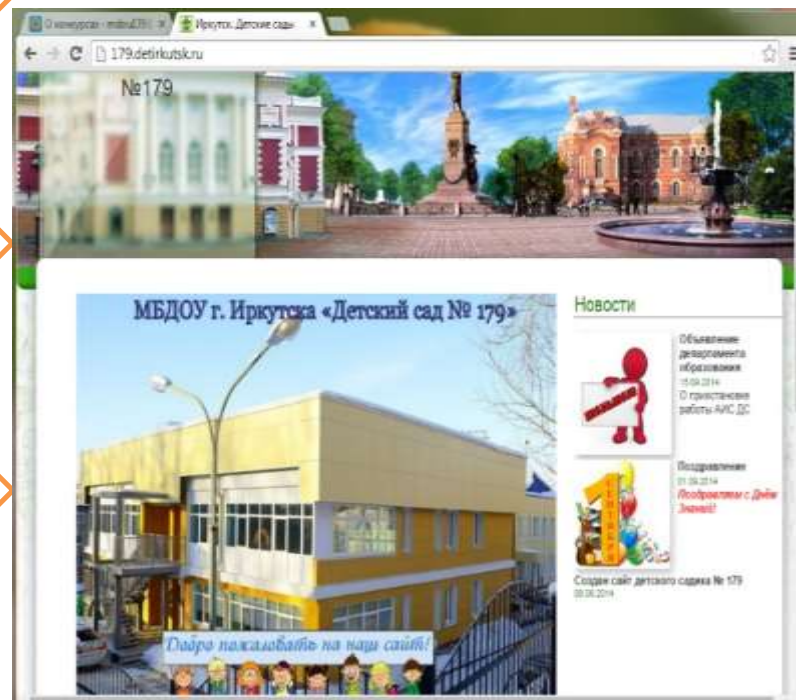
О конкурсе - mdou179 | Иркутск. Детские сады

179.detirkutsk.ru

№179

МБДОУ г. Иркутска «Детский сад № 179»

Добро пожаловать на наш сайт!

Новости

Объявление департамента образования
15.09.2014
О приостановке работы АИС ДС

Поздравление
01.09.2014
Поздравляем с Днём Знаний!

Создан сайт детского садика № 179
08.08.2014